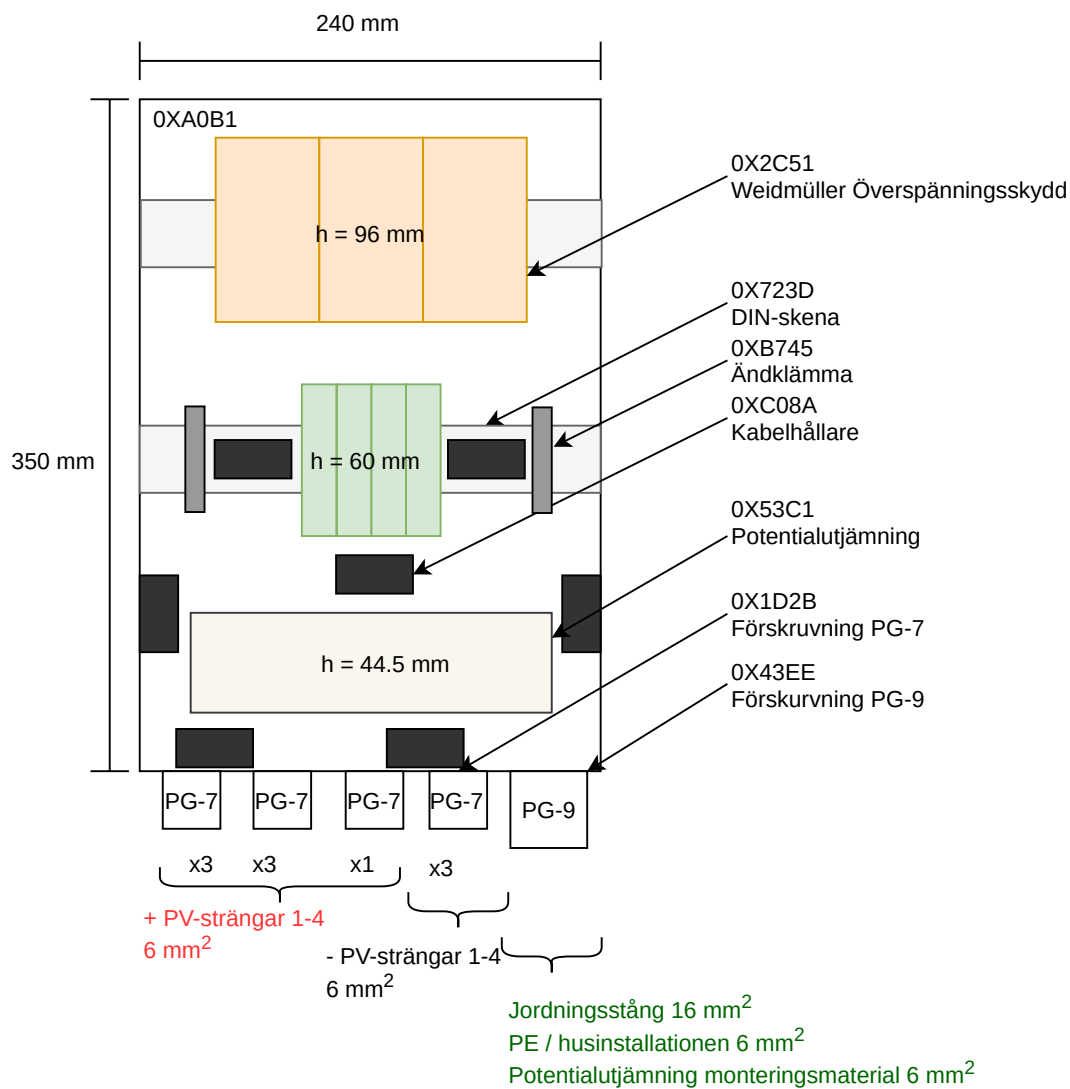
240 mm

0XA0B1

350 mm

h = 96 mm

h = 60 mm

h = 44.5 mm

0X2C51
Weidmüller Överspänningsskydd

0X723D
DIN-skena

0XB745
Ändklämma

0XC08A
Kabelhållare

0X53C1
Potentialutjämning

0X1D2B
Förskruvning PG-7

0X43EE
Förskurvning PG-9

PG-7 PG-7 PG-7 PG-7 PG-9

x3 x3 x1

x3

+ PV-strängar 1-4
6 mm$^2$

- PV-strängar 1-4
6 mm$^2$

Jordningsstång 16 mm$^2$
PE / husinstallationen 6 mm$^2$
Potentialutjämning monteringsmaterial 6 mm$^2$